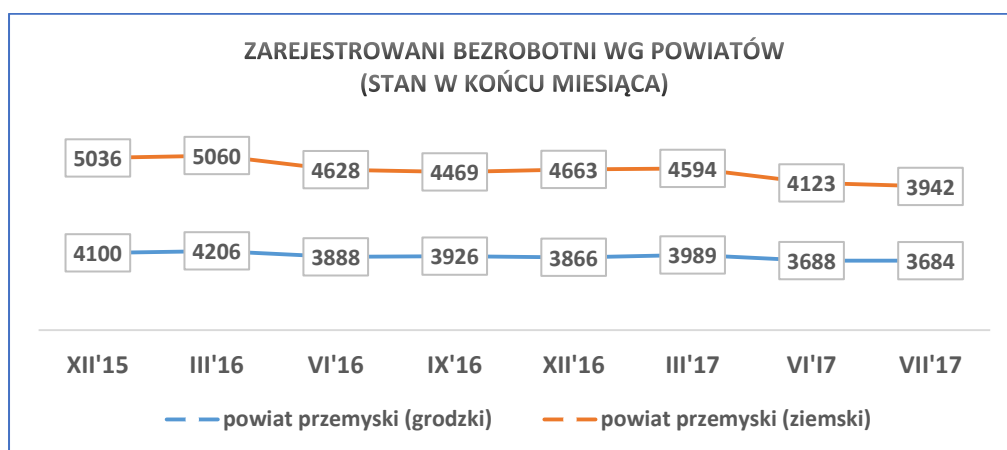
ZAREJESTROWANI BEZROBOTNI WG POWIATÓW
(STAN W KOŃCU MIESIĄCA)

5036 5060 4628 4469 4663 4594 4123 3942

4100 4206 3888 3926 3866 3989 3688 3684

XII'15 III'16 VI'16 IX'16 XII'16 III'17 VI'I7 VII'17

powiat przemyski (grodzki) powiat przemyski (ziemski)